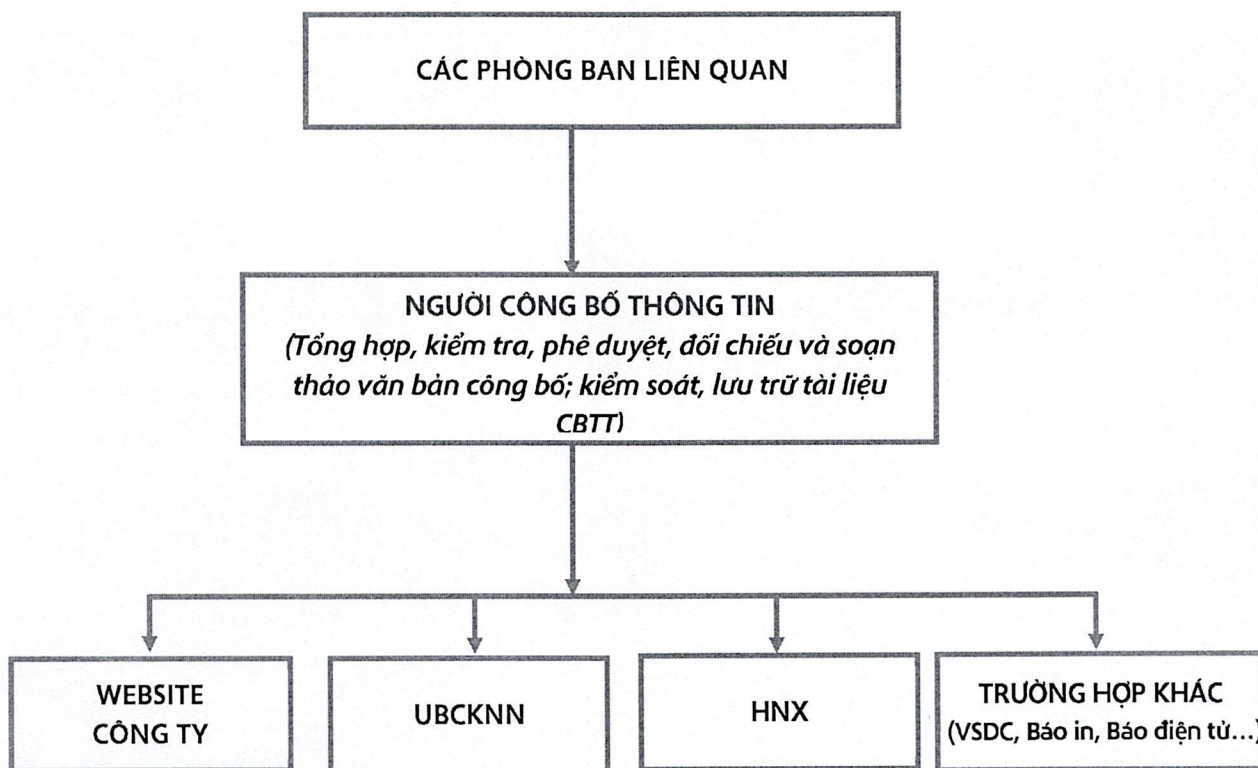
CÁC PHÒNG BAN LIÊN QUAN

NGƯỜI CÔNG BỐ THÔNG TIN
(Tổng hợp, kiểm tra, phê duyệt, đối chiếu và soạn thảo văn bản công bố; kiểm soát, lưu trữ tài liệu CBTT)

WEBSITE CÔNG TY

UBCKNN

HNX

TRƯỜNG HỢP KHÁC
(VSDC, Báo in, Báo điện tử...)